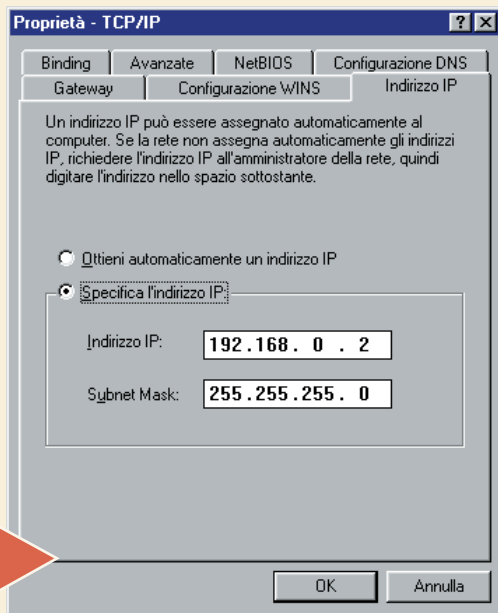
Proprietà - TCP/IP

? ×

Binding | Avanzate | NetBIOS | Configurazione DNS
Gateway | Configurazione WINS | Indirizzo IP

Un indirizzo IP può essere assegnato automaticamente al computer. Se la rete non assegna automaticamente gli indirizzi IP, richiedere l'indirizzo IP all'amministratore della rete, quindi digitare l'indirizzo nello spazio sottostante.

Ottieni automaticamente un indirizzo IP

Specifica l'indirizzo IP:

Indirizzo IP: 192.168. 0 . 2

Subnet Mask: 255.255.255. 0

OK

Annulla